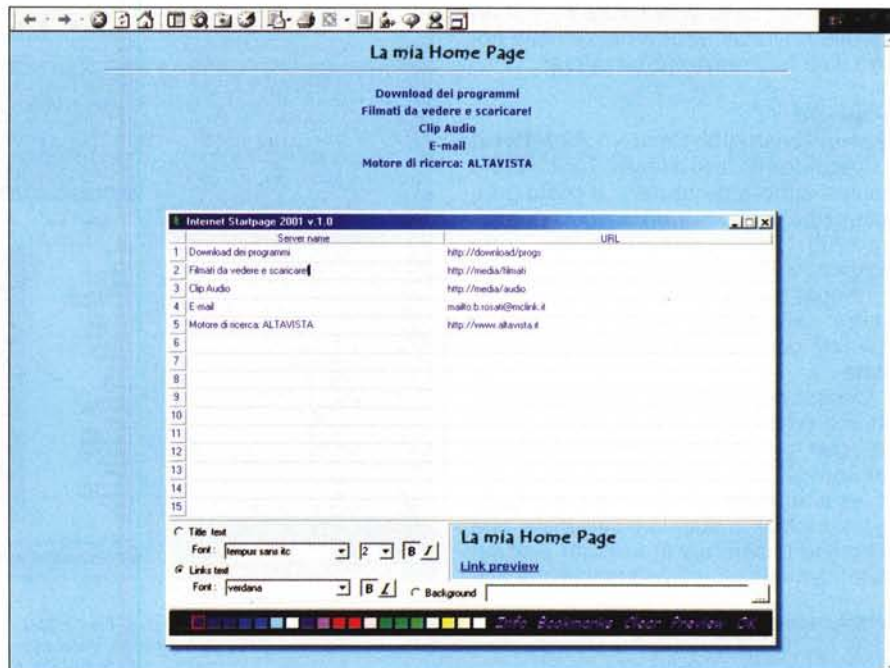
La mia Home Page

Download dei programmi
Filmati da vedere e scaricare!
Clip Audio
E-mail
Motore di ricerca: ALTAVISTA

Internet Startpage 2001 v.1.0

| | Server name | URL |
|---|---|---|
| 1 | Download dei programmi | http://download/progs |
| 2 | Filmati da vedere e scaricare! | http://media/filmati |
| 3 | Clip Audio | http://media/audio |
| 4 | E-mail | mailto:b.rosati@mclink.it |
| 5 | Motore di ricerca: ALTAVISTA | http://www.altavista.it |
| 6 | | |
| 7 | | |
| 8 | | |
| 9 | | |
| 10 | | |
| 11 | | |
| 12 | | |
| 13 | | |
| 14 | | |
| 15 | | |

Title text
Font: tempus sans itc 2 B I
Links text
Font: verdana B I
Background

La mia Home Page
Link preview

Info Bookmarks Clear Preview OK